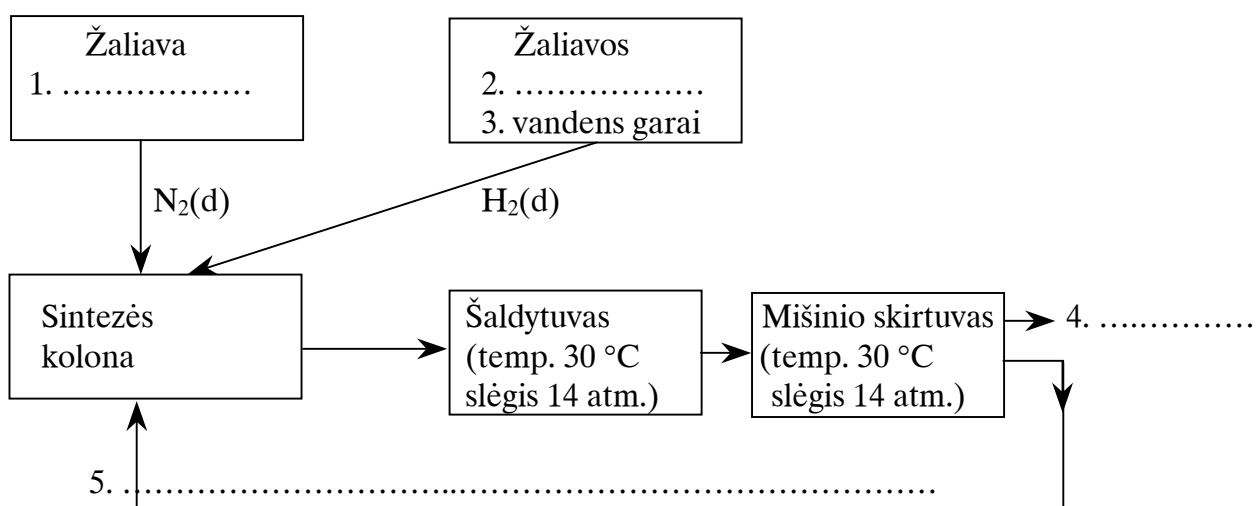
Žaliava
1. ………………

Žaliavos
2. ………………
3. vandens garai

$N_2$(d)

$H_2$(d)

Sintezės kolona

Šaldytuvas (temp. 30 °C slėgis 14 atm.)

Mišinio skirtuvas (temp. 30 °C slėgis 14 atm.)

4. ……………

5. ……………………………………………………………